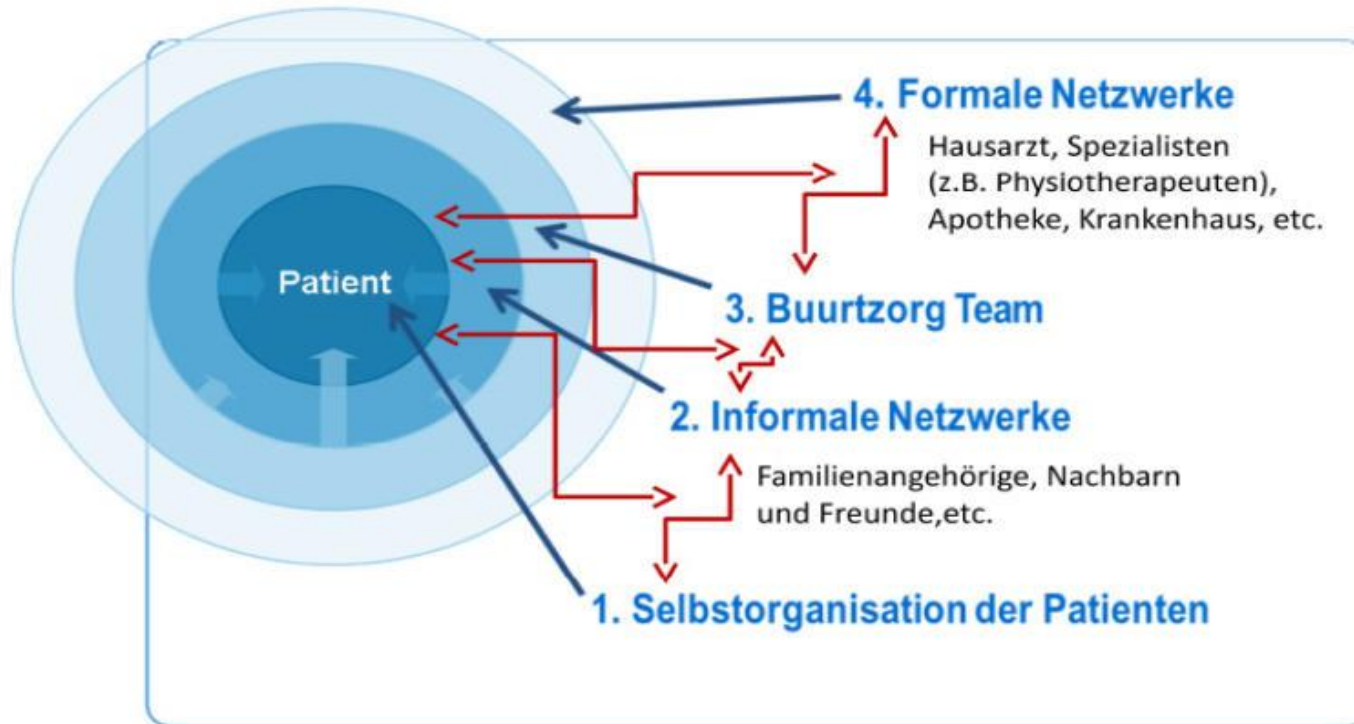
4. Formale Netzwerke

Hausarzt, Spezialisten (z.B. Physiotherapeuten), Apotheke, Krankenhaus, etc.

Patient

3. Buurtzorg Team

2. Informale Netzwerke

Familienangehörige, Nachbarn und Freunde,etc.

1. Selbstorganisation der Patienten